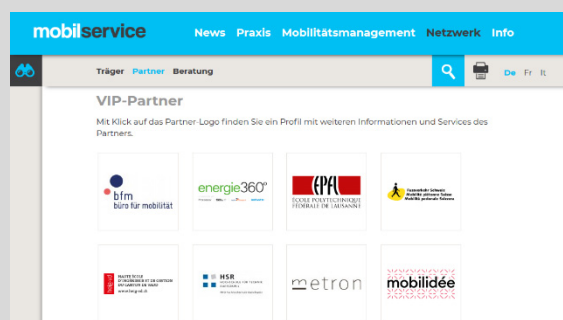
mobilservice News Praxis Mobilitätsmanagement Netzwerk Info

Träger Partner Beratung

De Fr It

VIP-Partner

Mit Klick auf das Partner-Logo finden Sie ein Profil mit weiteren Informationen und Services des Partners.

bfm büro für mobilität

energie360°

EPFL ÉCOLE POLYTECHNIQUE FÉDÉRALE DE LAUSANNE

Fussverkehr Schweiz Mobilité piétonne Suisse Mobilità pedonale Svizzera

HAUTE ÉCOLE D'INGÉNIERIE ET DE GESTION DU CANTON DE VAUD

HSR

metron

mobilidée